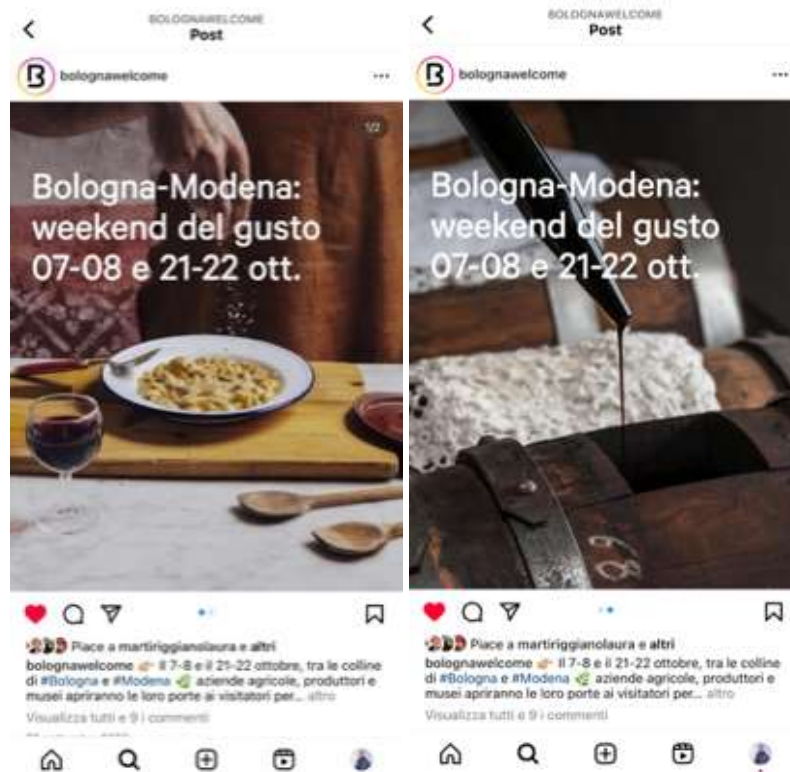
BOLOGNAWELCOME
Post

bolognawelcome

1/2

Bologna-Modena: weekend del gusto 07-08 e 21-22 ott.

Piace a martiriggianolaura e altri

bolognawelcome 👉 Il 7-8 e il 21-22 ottobre, tra le colline di #Bologna e #Modena 🌿 aziende agricole, produttori e musei apriranno le loro porte ai visitatori per... altro

Visualizza tutti e 9 i commenti

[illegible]

BOLOGNAWELCOME
Post

bolognawelcome

Bologna-Modena: weekend del gusto 07-08 e 21-22 ott.

Piace a martiriggianolaura e altri

bolognawelcome 👉 Il 7-8 e il 21-22 ottobre, tra le colline di #Bologna e #Modena 🌿 aziende agricole, produttori e musei apriranno le loro porte ai visitatori per... altro

Visualizza tutti e 9 i commenti